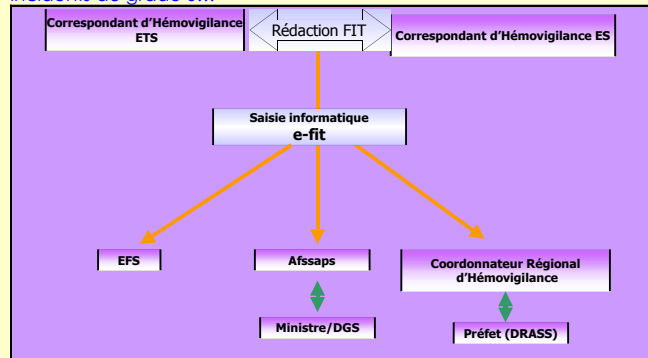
incidents de grade ≥...

Correspondant d'Hémovigilance ETS

Rédaction FIT

Correspondant d'Hémovigilance ES

Saisie informatique
e-fit

EFS

Afssaps

Coordonnateur Régional d'Hémovigilance

Ministre/DGS

Préfet (DRASS)